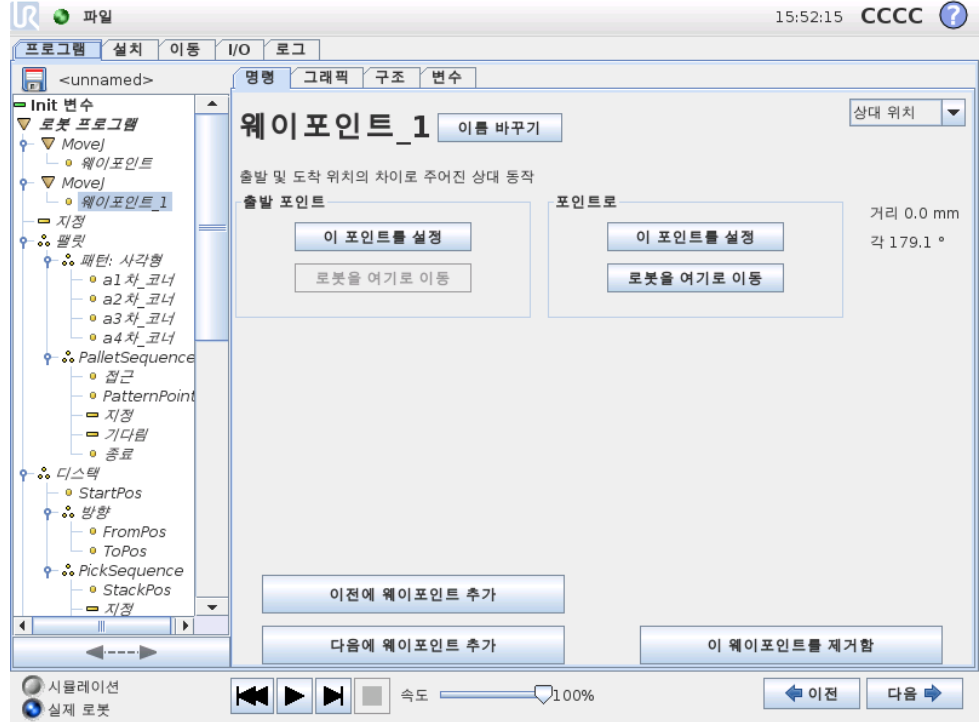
파일

15:52:15 CCCC ?

프로그램 설치 이동 I/O 로그

<unnamed>

Init 변수
로봇 프로그램
MoveJ
웨이포인트
MoveJ
웨이포인트_1
지정
팰릿
패턴: 사각형
a1차_코너
a2차_코너
a3차_코너
a4차_코너
PalletSequence
접근
PatternPoint
지정
기다림
종료
디스택
StartPos
방향
FromPos
ToPos
PickSequence
StackPos
지정

명령 그래픽 구조 변수

웨이포인트_1 이름 바꾸기

상대 위치

출발 및 도착 위치의 차이로 주어진 상대 동작

출발 포인트
이 포인트를 설정
로봇을 여기로 이동

포인트로
이 포인트를 설정
로봇을 여기로 이동

거리 0.0 mm
각 179.1 °

이전에 웨이포인트 추가
다음에 웨이포인트 추가
이 웨이포인트를 제거함

시뮬레이션
실제 로봇

속도 100%

이전 다음